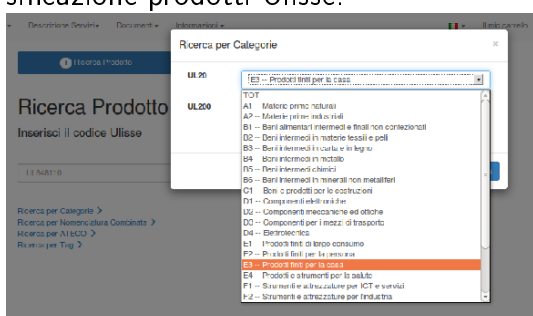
sificazione prodotti Ulisse.

Descrizione Servizi ▾ Documenti ▾ Informazioni ▾ Il mio carrello

Ricerca Prodotto

Ricerca Prodotto
Inserisci il codice Ulisse

Ricerca per Categorie >
Ricerca per Nomenclatura Combinata >
Ricerca per ATECO >
Ricerca per Tag >

Ricerca per Categorie ×

UL20 E3 -- Prodotti finiti per la casa
UL200

TOT
A1 Materie prime naturali
A2 -- Materie prime industriali
B1 -- Beni alimentari intermedi e finali non confezionati
B2 -- Beni intermedi in materie tessili e pelli
B3 -- Beni intermedi in carta e in legno
B4 Beni intermedi in metallo
B5 -- Beni intermedi chimici
B6 -- Beni intermedi in minerali non metalliferi
C1 Beni e prodotti per le costruzioni
D1 -- Componenti elettroniche
D2 -- Componenti meccaniche ed ottiche
D3 -- Componenti per i mezzi di trasporto
D4 -- Elettrotecnica
E1 Prodotti finiti di largo consumo
E2 -- Prodotti finiti per la persona
E3 -- Prodotti finiti per la casa
E4 Prodotti e strumenti per la salute
F1 -- Strumenti e attrezzature per ICT e servizi
F2 -- Strumenti e attrezzature per l'industria